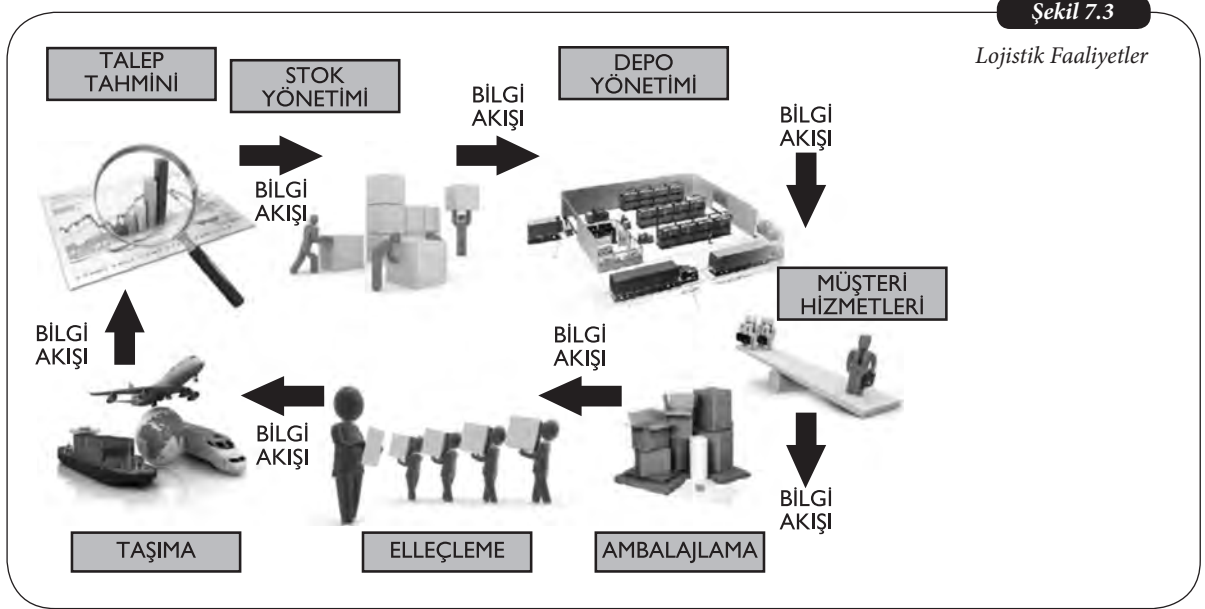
Şekil 7.3

Lojistik Faaliyetler

TALEP TAHMİNİ

STOK YÖNETİMİ

BİLGİ AKIŞI

DEPO YÖNETİMİ

BİLGİ AKIŞI

BİLGİ AKIŞI

MÜŞTERİ HİZMETLERİ

BİLGİ AKIŞI

BİLGİ AKIŞI

BİLGİ AKIŞI

BİLGİ AKIŞI

TAŞIMA

ELLEÇLEME

AMBALAJLAMA